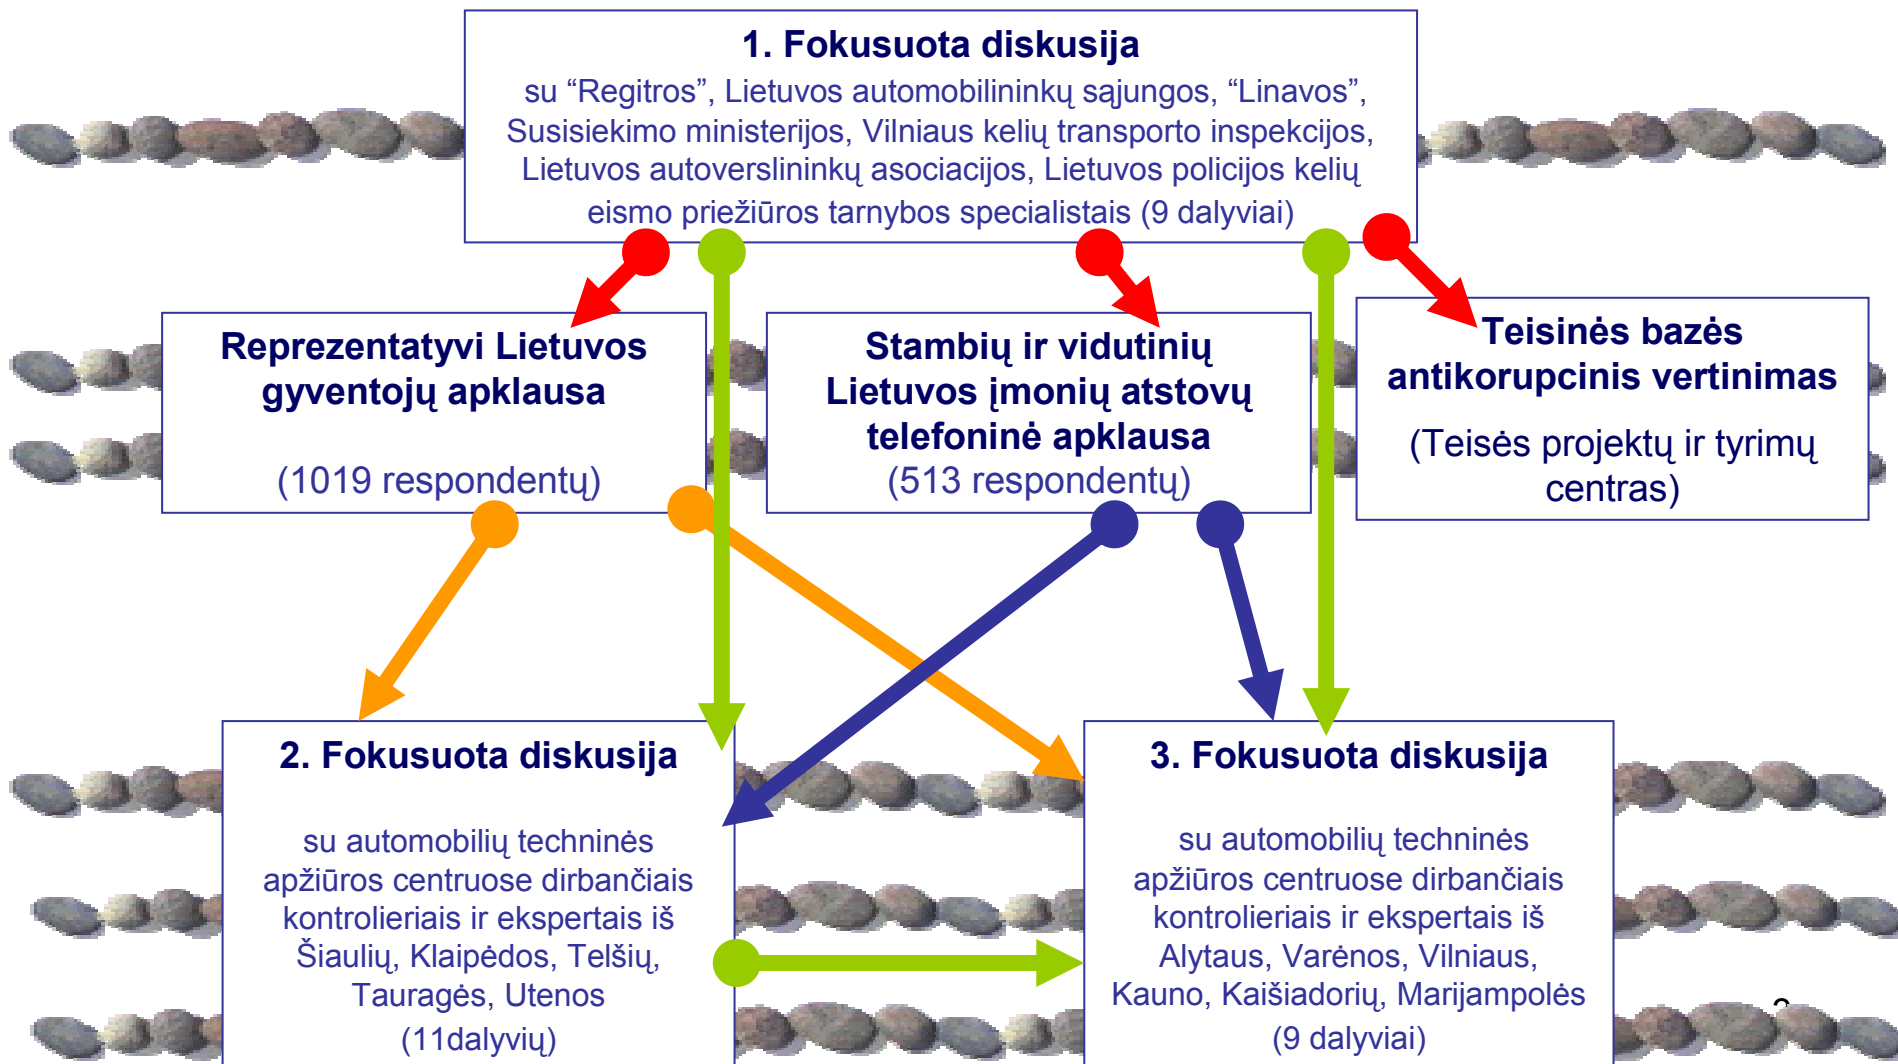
1. Fokusuota diskusija

su “Regitros”, Lietuvos automobilininkų sąjungos, “Linavos”, Susisiekimo ministerijos, Vilniaus kelių transporto inspekcijos, Lietuvos autoverslininkų asociacijos, Lietuvos policijos kelių eismo priežiūros tarnybos specialistais (9 dalyviai)

Reprezentatyvi Lietuvos gyventojų apklausa

(1019 respondentų)

Stambių ir vidutinių Lietuvos įmonių atstovų telefoninė apklausa
(513 respondentų)

Teisinės bazės antikorupcinis vertinimas

(Teisės projektų ir tyrimų centras)

2. Fokusuota diskusija

su automobilių techninės apžiūros centruose dirbančiais kontrolieriais ir ekspertais iš Šiaulių, Klaipėdos, Telšių, Tauragės, Utenos (11dalyvių)

3. Fokusuota diskusija

su automobilių techninės apžiūros centruose dirbančiais kontrolieriais ir ekspertais iš Alytaus, Varėnos, Vilniaus, Kauno, Kaišiadorių, Marijampolės (9 dalyviai)